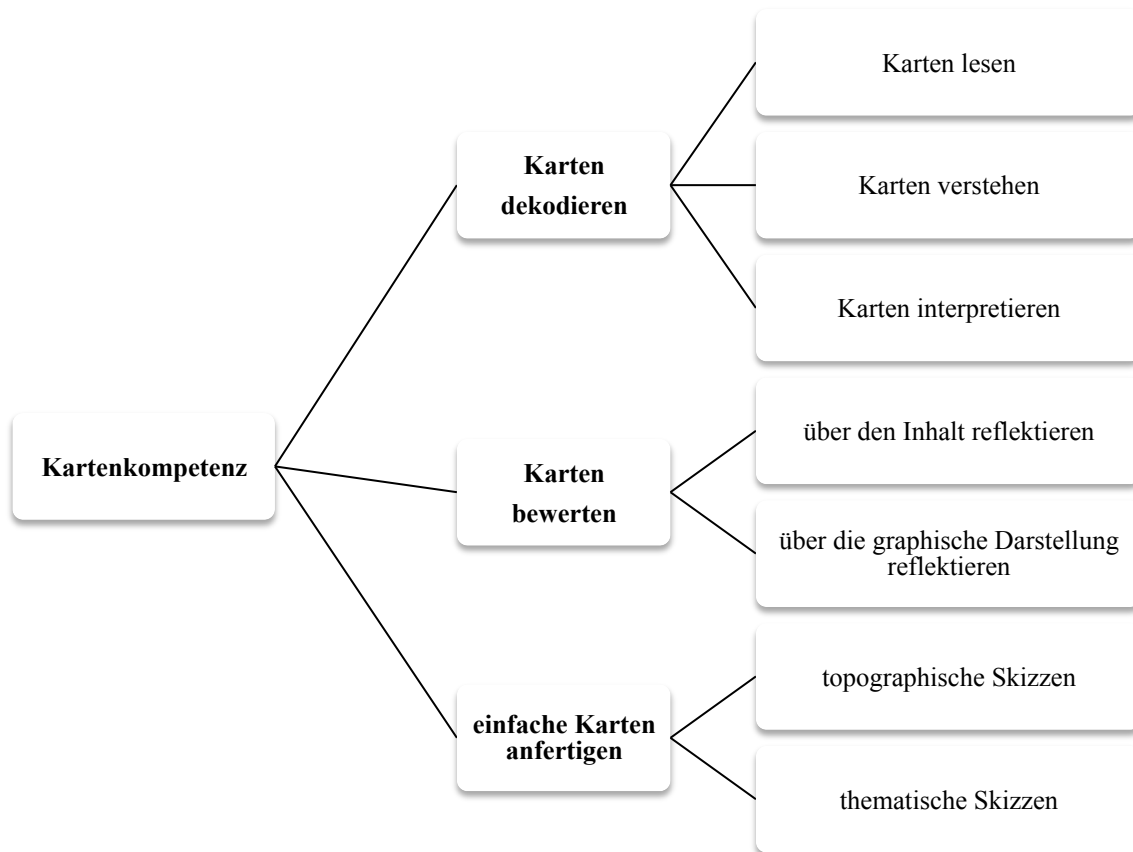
Kartenkompetenz

Karten dekodieren

Karten lesen

Karten verstehen

Karten interpretieren

Karten bewerten

über den Inhalt reflektieren

über die graphische Darstellung reflektieren

einfache Karten anfertigen

topographische Skizzen

thematische Skizzen